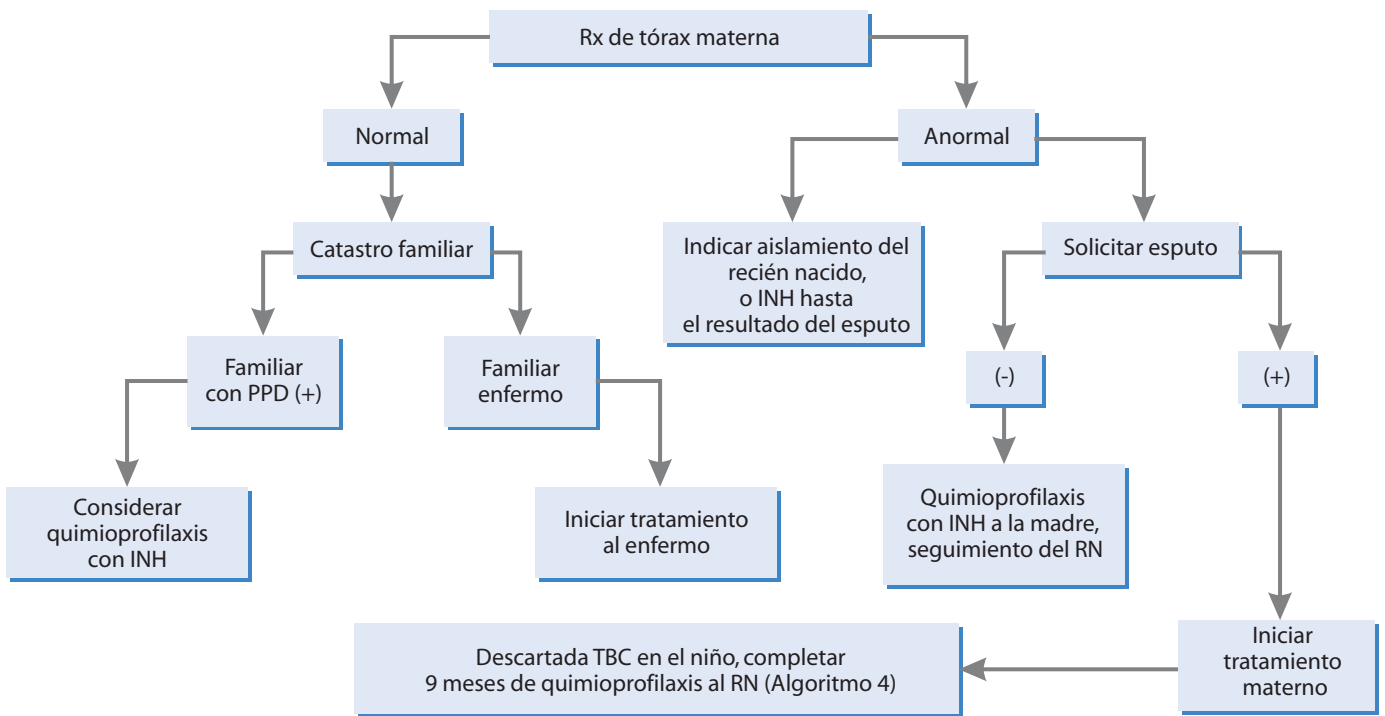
Rx de tórax materna

Normal

Anormal

Catastro familiar

Indicar aislamiento del recién nacido, o INH hasta el resultado del esputo

Solicitar esputo

Familiar con PPD (+)

Familiar enfermo

(-)

(+)

Considerar quimioprofilaxis con INH

Iniciar tratamiento al enfermo

Quimioprofilaxis con INH a la madre, seguimiento del RN

Descartada TBC en el niño, completar 9 meses de quimioprofilaxis al RN (Algoritmo 4)

Iniciar tratamiento materno